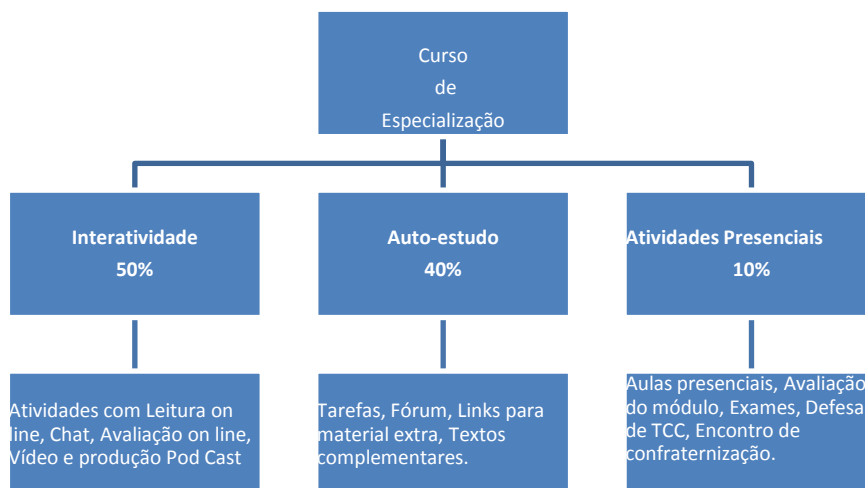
Curso
de
Especialização

Interatividade
50%

Auto-estudo
40%

Atividades Presenciais
10%

Atividades com Leitura on line, Chat, Avaliação on line, Vídeo e produção Pod Cast

Tarefas, Fórum, Links para material extra, Textos complementares.

Aulas presenciais, Avaliação do módulo, Exames, Defesa de TCC, Encontro de confraternização.